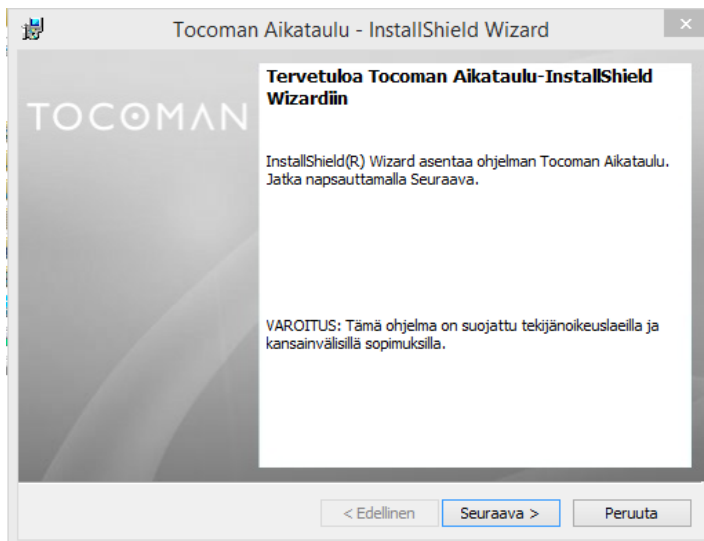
Tocoman Aikataulu - InstallShield Wizard

TOCOMAN

Tervetuloa Tocoman Aikataulu-InstallShield Wizardiin

InstallShield(R) Wizard asentaa ohjelman Tocoman Aikataulu. Jatka napsauttamalla Seuraava.

VAROITUS: Tämä ohjelma on suojattu tekijänoikeuslaeilla ja kansainvälisillä sopimuksilla.

< Edellinen | Seuraava > | Peruuta